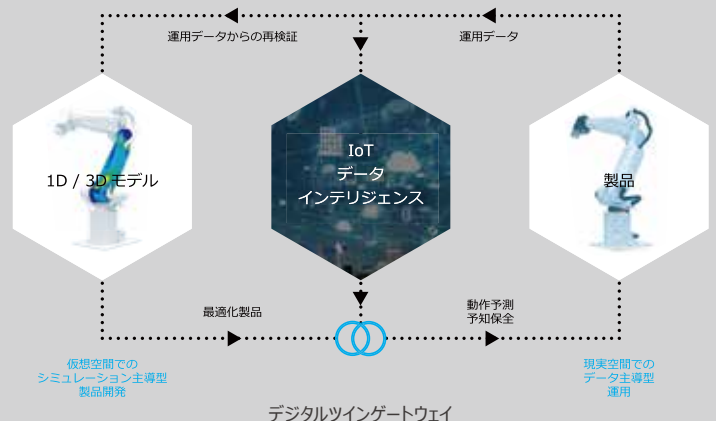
運用データからの再検証

運用データ

1D / 3D モデル

IoT
データ
インテリジェンス

製品

最適化製品

動作予測
予知保全

仮想空間での
シミュレーション主導型
製品開発

現実空間での
データ主導型
運用

デジタルツインゲートウェイ